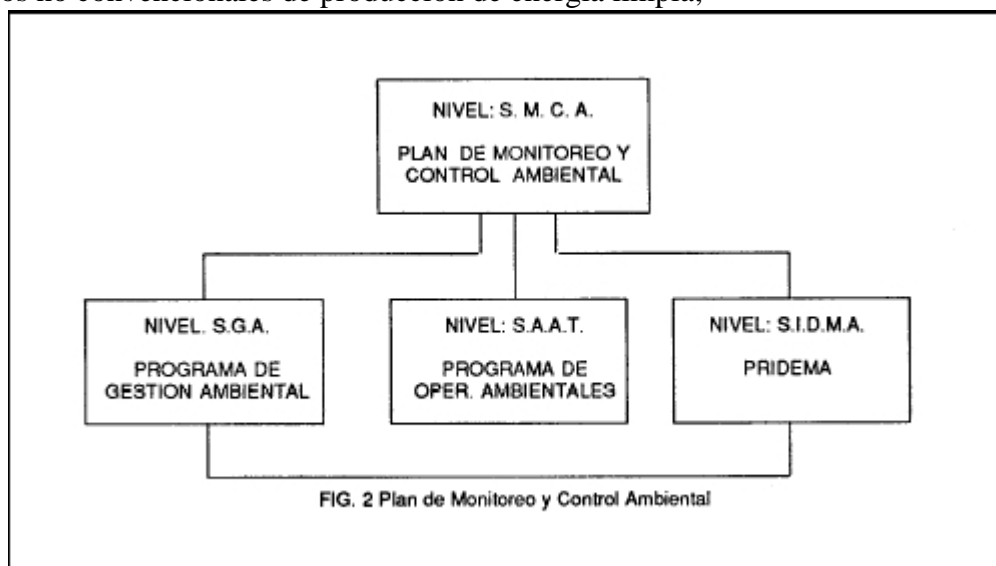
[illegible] no convencionales de producción de energía limpia,

NIVEL: S. M. C. A.

PLAN DE MONITOREO Y CONTROL AMBIENTAL

NIVEL. S.G.A.

PROGRAMA DE GESTION AMBIENTAL

NIVEL: S.A.A.T.

PROGRAMA DE OPER. AMBIENTALES

NIVEL: S.I.D.M.A.

PRIDEMA

FIG. 2 Plan de Monitoreo y Control Ambiental